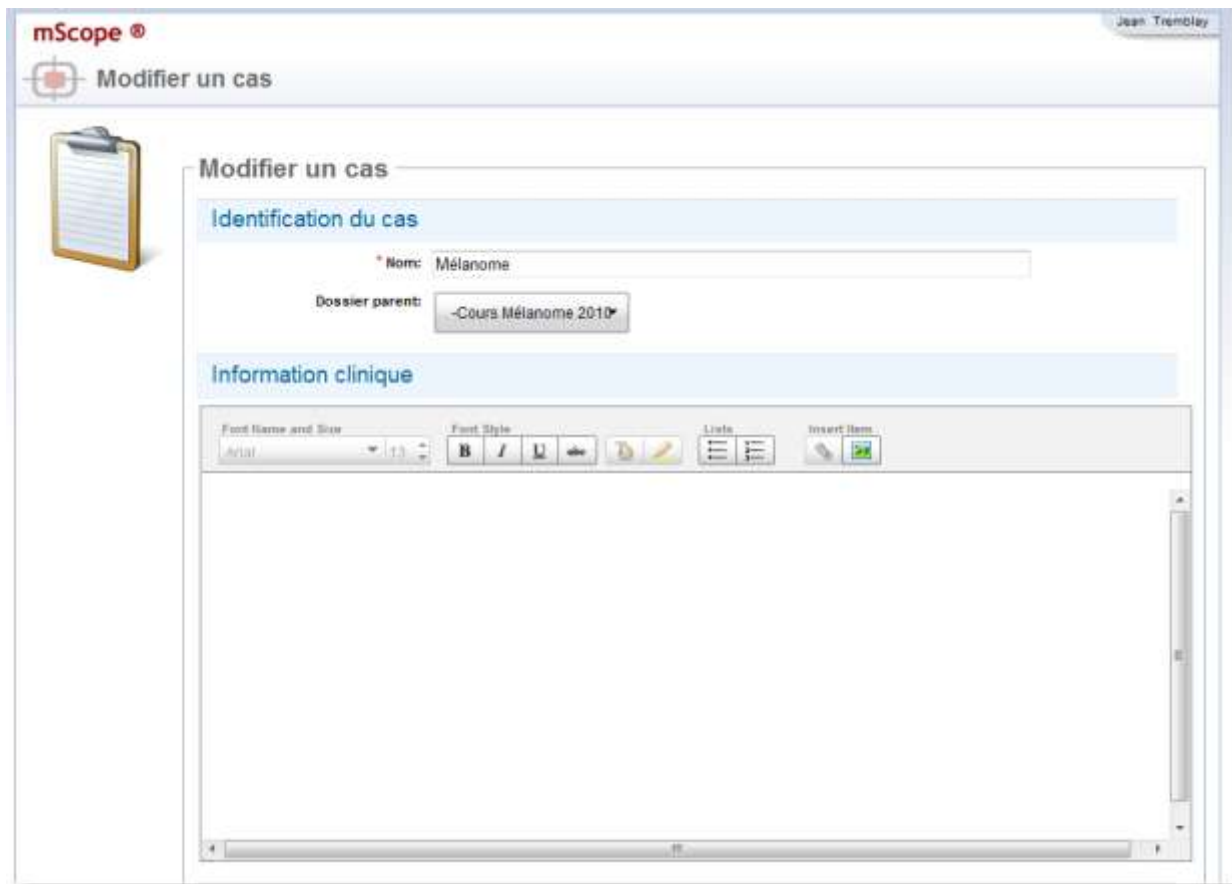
mScope ®

Jean Tremblay

Modifier un cas

Modifier un cas

Identification du cas

* Nom: Mélanome

Dossier parent: -Cours Mélanome 2010

Information clinique

Font Name and Size

Arial

13

Font Style

B I U

Lists

Insert Item